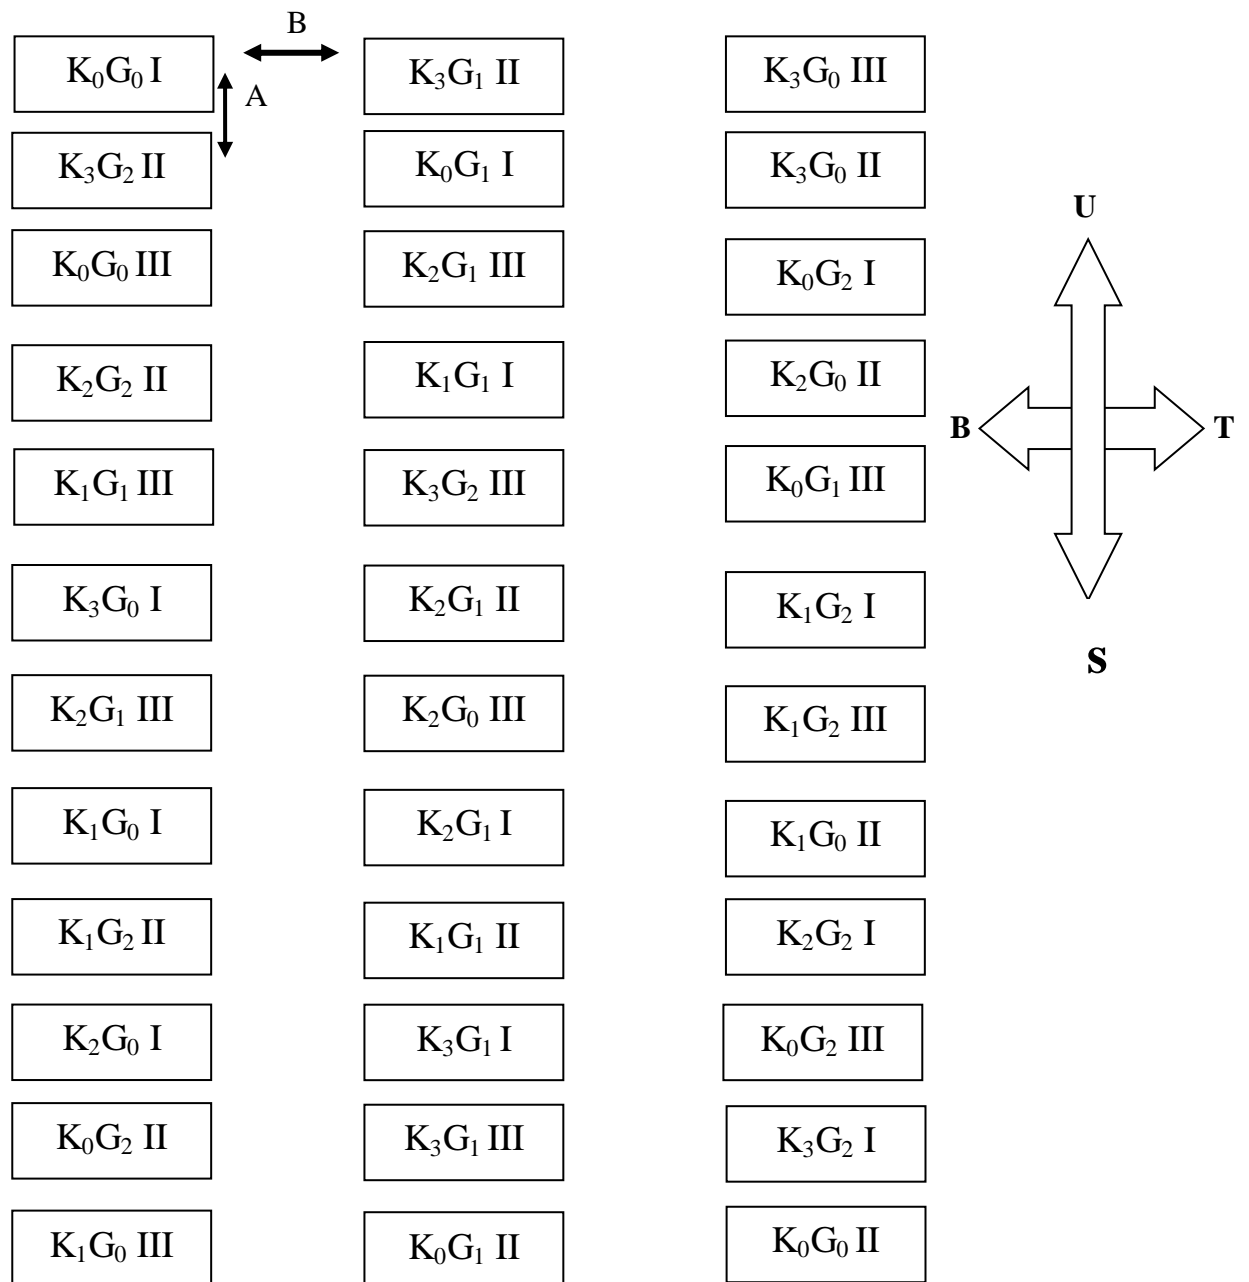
$K_0G_0$ I

B

A

$K_3G_1$ II

$K_3G_0$ III

$K_3G_2$ II

$K_0G_1$ I

$K_3G_0$ II

$K_0G_0$ III

$K_2G_1$ III

$K_0G_2$ I

$K_2G_2$ II

$K_1G_1$ I

$K_2G_0$ II

$K_1G_1$ III

$K_3G_2$ III

$K_0G_1$ III

$K_3G_0$ I

$K_2G_1$ II

$K_1G_2$ I

$K_2G_1$ III

$K_2G_0$ III

$K_1G_2$ III

$K_1G_0$ I

$K_2G_1$ I

$K_1G_0$ II

$K_1G_2$ II

$K_1G_1$ II

$K_2G_2$ I

$K_2G_0$ I

$K_3G_1$ I

$K_0G_2$ III

$K_0G_2$ II

$K_3G_1$ III

$K_3G_2$ I

$K_1G_0$ III

$K_0G_1$ II

$K_0G_0$ II

U

B

T

S